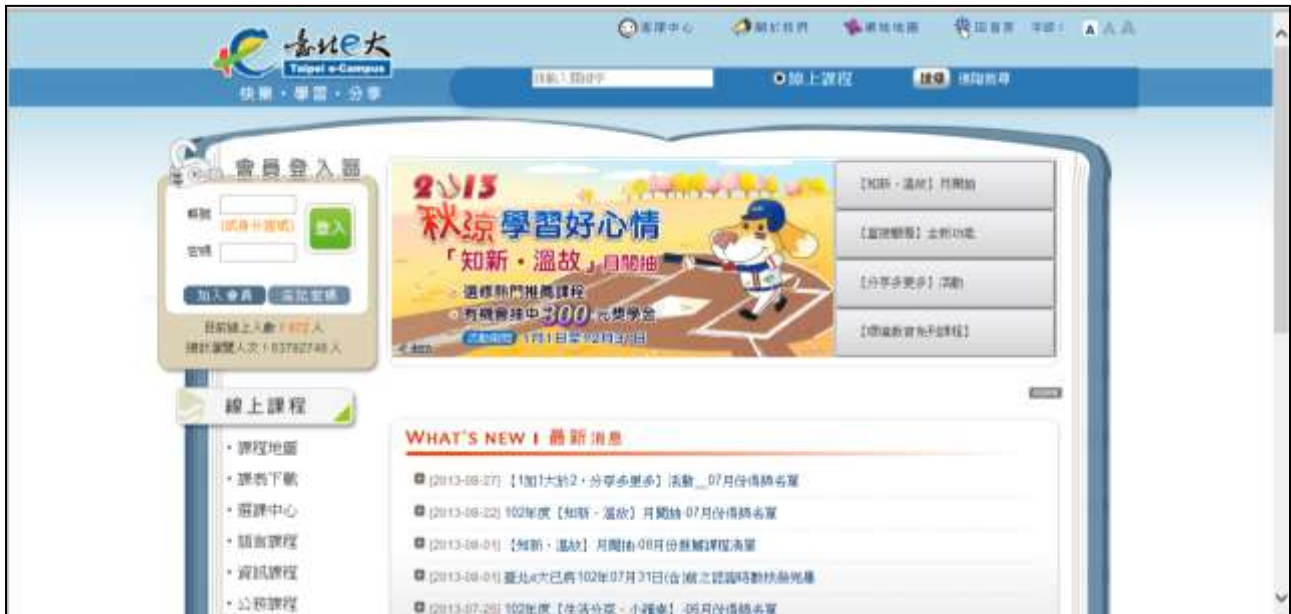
臺北e大
Taipei e-Campus
快樂・學習・分享

客服中心 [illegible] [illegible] 回首頁 字級: A A A

請輸入關鍵字 ○線上課程 搜尋 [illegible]

會員登入區
帳號 (身分證號)
密碼
登入
加入會員 忘記密碼
目前線上人數 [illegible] 人
累計瀏覽人次 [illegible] 人

2013
秋涼學習好心情
「知新・溫故」月月抽
選修熱門推薦課程
有機會抽中300元獎學金
活動期間 1月1日至12月31日

【知新・溫故】月月抽
【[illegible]】全新功能
【分享多更多】活動
【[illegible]】

線上課程
・課程地圖
・課表下載
・選課中心
・語言課程
・資訊課程
・公務課程

WHAT'S NEW | 最新消息
(2013-08-27) 【1加1大於2・分享多更多】活動__07月份得獎名單
(2013-08-22) 102年度【知新・溫故】月月抽-07月份得獎名單
(2013-08-01) 【知新・溫故】月月抽-08月份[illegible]
(2013-08-01) 臺北e大已將102年07月31日(含)前之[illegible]
(2013-07-25) 102年度【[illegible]】-06月份得獎名單